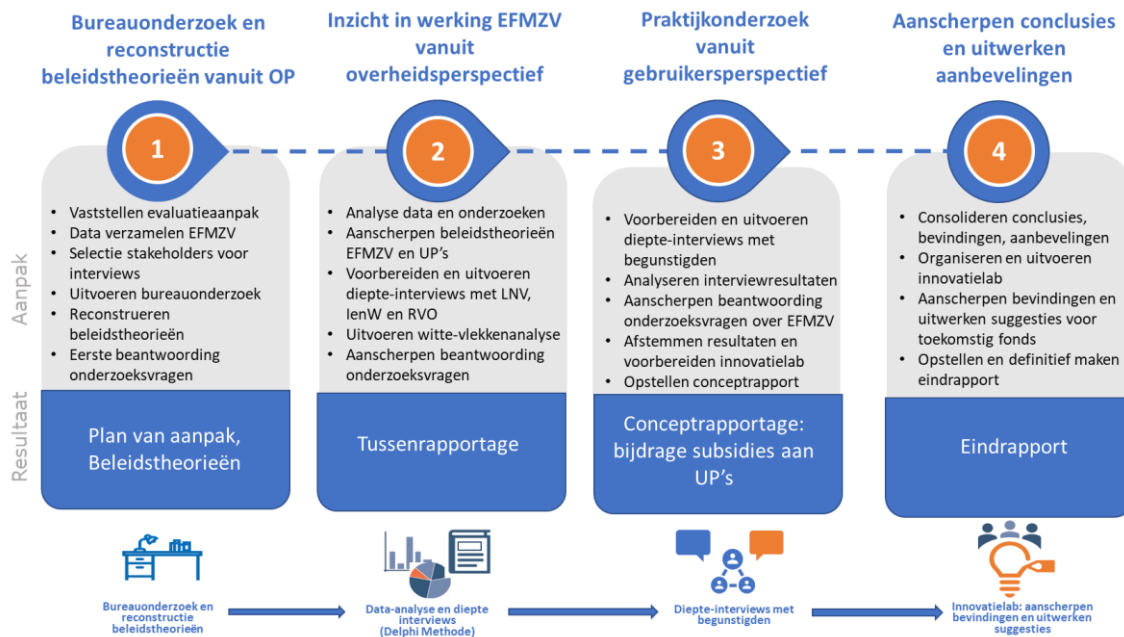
Bureauonderzoek en reconstructie beleidstheorieën vanuit OP

Inzicht in werking EFMZV vanuit overheidsperspectief

Praktijkonderzoek vanuit gebruikersperspectief

Aanscherpen conclusies en uitwerken aanbevelingen

Aanpak

Resultaat

1

- Vaststellen evaluatieaanpak
- Data verzamelen EFMZV
- Selectie stakeholders voor interviews
- Uitvoeren bureauonderzoek
- Reconstrueren beleidstheorieën
- Eerste beantwoording onderzoeksvragen

Plan van aanpak, Beleidstheorieën

2

- Analyse data en onderzoeken
- Aanscherpen beleidstheorieën EFMZV en UP's
- Voorbereiden en uitvoeren diepte-interviews met LNV, IenW en RVO
- Uitvoeren witte-vlekkenanalyse
- Aanscherpen beantwoording onderzoeksvragen

Tussenrapportage

3

- Voorbereiden en uitvoeren diepte-interviews met begunstigden
- Analyseren interviewresultaten
- Aanscherpen beantwoording onderzoeksvragen over EFMZV
- Afstemmen resultaten en voorbereiden innovatielab
- Opstellen conceptrapport

Conceptrapportage: bijdrage subsidies aan UP's

4

- Consolideren conclusies, bevindingen, aanbevelingen
- Organiseren en uitvoeren innovatielab
- Aanscherpen bevindingen en uitwerken suggesties voor toekomstig fonds
- Opstellen en definitief maken eindrapport

Eindrapport

Bureauonderzoek en reconstructie beleidstheorieën

Data-analyse en diepte interviews (Delphi Methode)

Diepte-interviews met begunstigden

Innovatielab: aanscherpen bevindingen en uitwerken suggesties